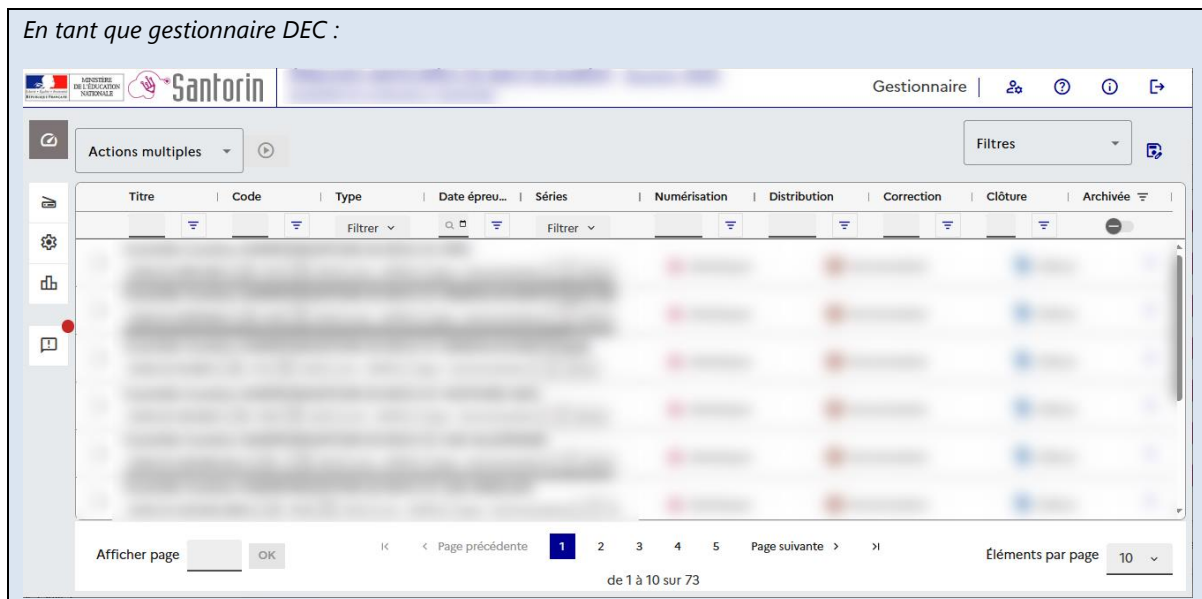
En tant que gestionnaire DEC :

MINISTÈRE DE L'ÉDUCATION NATIONALE

Santorin

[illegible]

Gestionnaire

Actions multiples

Filtres

| Titre | Code | Type | Date épreu... | Séries | Numérisation | Distribution | Correction | Clôture | Archivée |
|---|---|---|---|---|---|---|---|---|---|
| | | Filtrer | | Filtrer | | | | | |
| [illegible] | | | | | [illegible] | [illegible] | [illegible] | | |

Afficher page OK

Page précédente 1 2 3 4 5 Page suivante

de 1 à 10 sur 73

Éléments par page 10